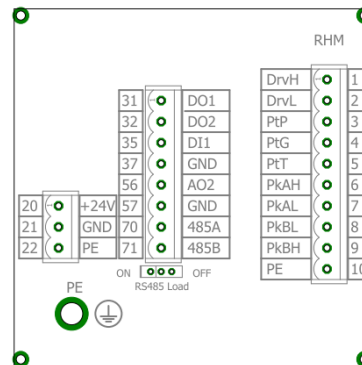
RHM

| 31 | DO1 |
|---|---|
| 32 | DO2 |
| 33 | DI1 |
| 37 | GND |
| 56 | AO2 |
| 57 | GND |
| 70 | 485A |
| 71 | 485B |

ON OFF
RS485 Load

| 20 | +24V |
|---|---|
| 21 | GND |
| 22 | PE |

PE

| DrvH | 1 |
|---|---|
| DrvL | 2 |
| PtP | 3 |
| PtG | 4 |
| PtT | 5 |
| PkAH | 6 |
| PkAL | 7 |
| PkBL | 8 |
| PkBH | 9 |
| PE | 10 |